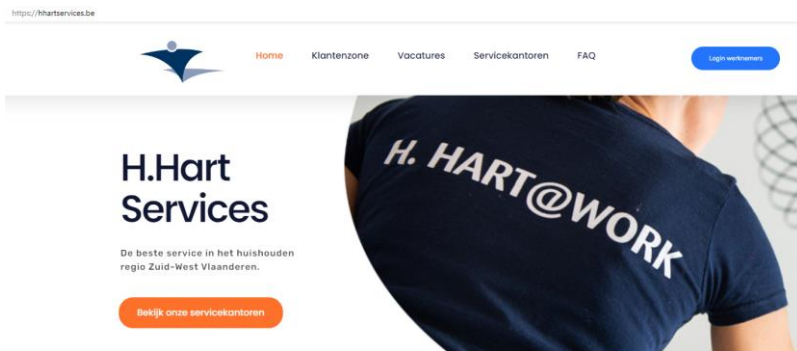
https://hhartservices.be

Home Klantenzone Vacatures Servicekantoren FAQ

Login werknemers

H.Hart Services

De beste service in het huishouden regio Zuid-West Vlaanderen.

Bekijk onze servicekantoren

H. HART@WORK